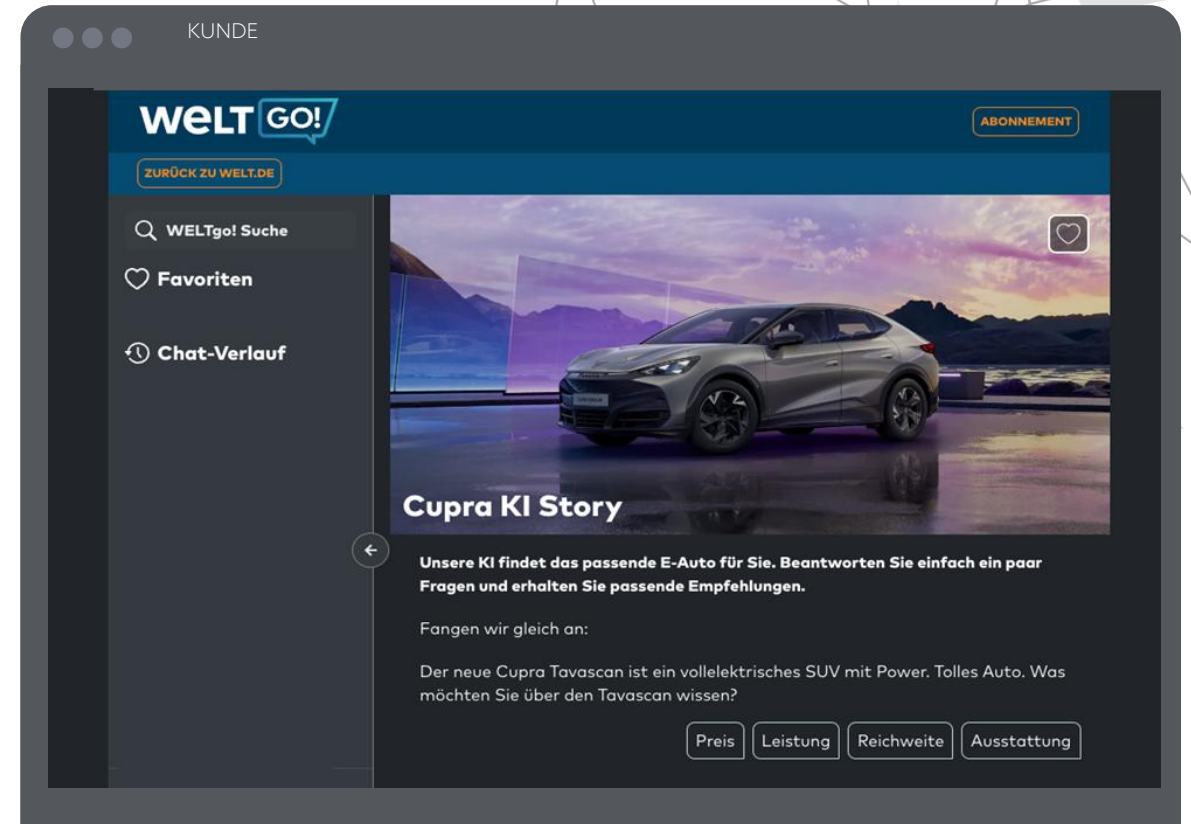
KUNDE

WELT GO!

ABONNEMENT

ZURÜCK ZU WELT.DE

WELTgo! Suche

Favoriten

Chat-Verlauf

Cupra KI Story

Unsere KI findet das passende E-Auto für Sie. Beantworten Sie einfach ein paar Fragen und erhalten Sie passende Empfehlungen.

Fangen wir gleich an:

Der neue Cupra Tavascan ist ein vollelektrisches SUV mit Power. Tolles Auto. Was möchten Sie über den Tavascan wissen?

Preis

Leistung

Reichweite

Ausstattung